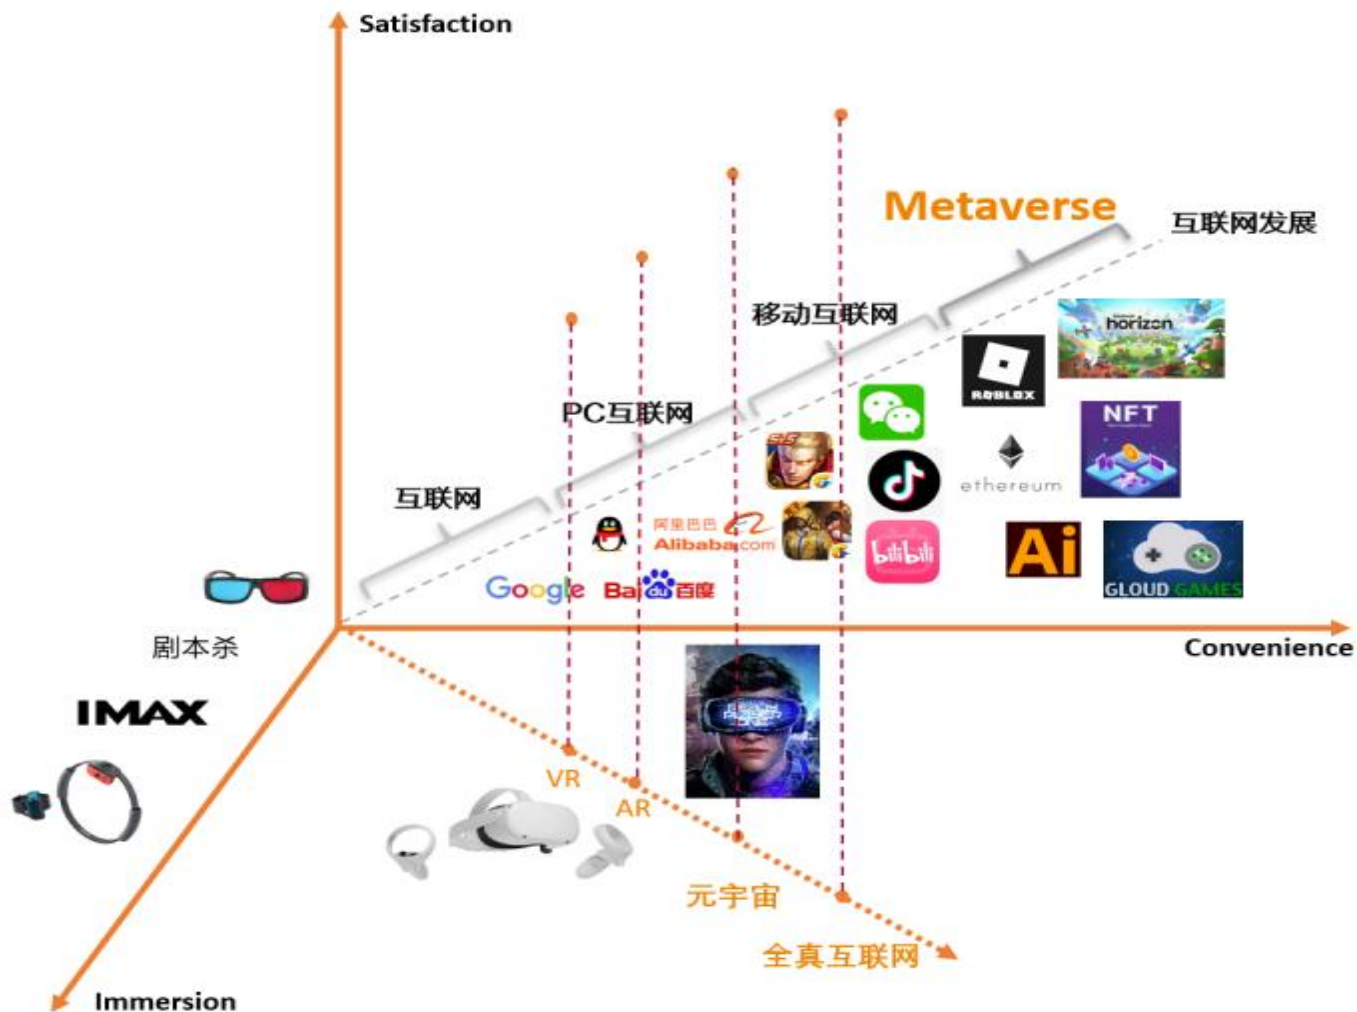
Satisfaction

Metaverse

互联网发展

移动互联网

horizon

ROBLOX

PC互联网

NFT

ethereum

互联网

阿里巴巴 Alibaba.com

bilibili

Ai

GLOUD GAMES

Google

Bai du 百度

剧本杀

Convenience

IMAX

VR

AR

元宇宙

全真互联网

Immersion